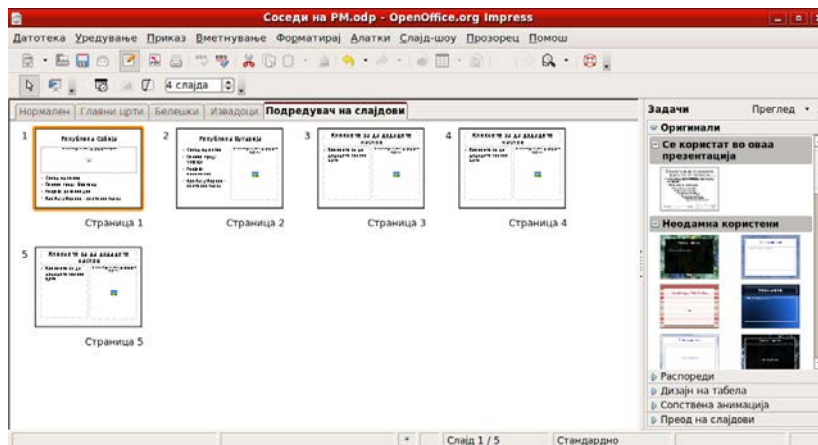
Соседи на РМ.odp - OpenOffice.org Impress

Датотека Уредување Приказ Вметнување Форматирај Алатки Слајд-шоу Прозорец Помош

4 слајда

Нормален Главни цртежи Белешки Изводоци Подредувач на слајдови

1 Република Србија
Страница 1

2 Република Бугарија
Страница 2

3 Кликнете за да додадете наслов
Страница 3

4 Кликнете за да додадете наслов
Страница 4

5 Кликнете за да додадете наслов
Страница 5

Задачи Преглед

Оригинали

Се користат во оваа презентација

Неодамна користени

Распореди

Дизајн на табела

Сопствена анимација

Преод на слајдови

Слајд 1 / 5 Стандардно